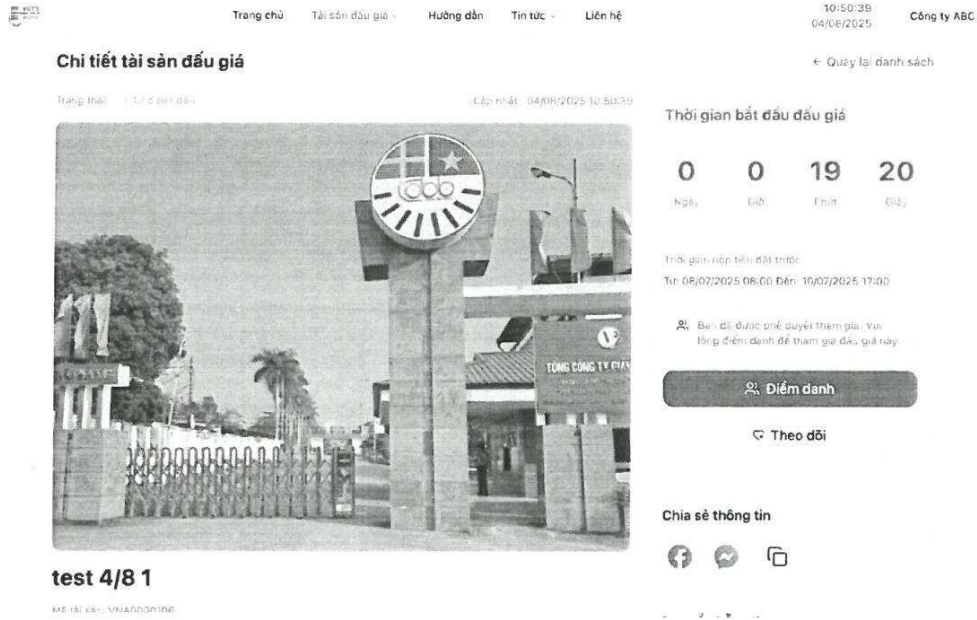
Trang chủ Tài sản đấu giá Hướng dẫn Tin tức Liên hệ 10:50:39 04/08/2025 Công ty ABC

Chi tiết tài sản đấu giá

← Quay lại danh sách

Trạng thái: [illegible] Cập nhật: 04/08/2025 10:50:39

TỔNG CÔNG TY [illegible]

Thời gian bắt đầu đấu giá

0 Ngày 0 Giờ 19 Phút 20 Giây

Thời gian nộp tiền đặt trước:
Từ: 08/07/2025 08:00 Đến: 10/07/2025 17:00

Bạn đã được phê duyệt tham gia. Vui lòng điểm danh để tham gia đấu giá này.

Điểm danh

Theo dõi

Chia sẻ thông tin

test 4/8 1

Mã tài sản: VNA0000106